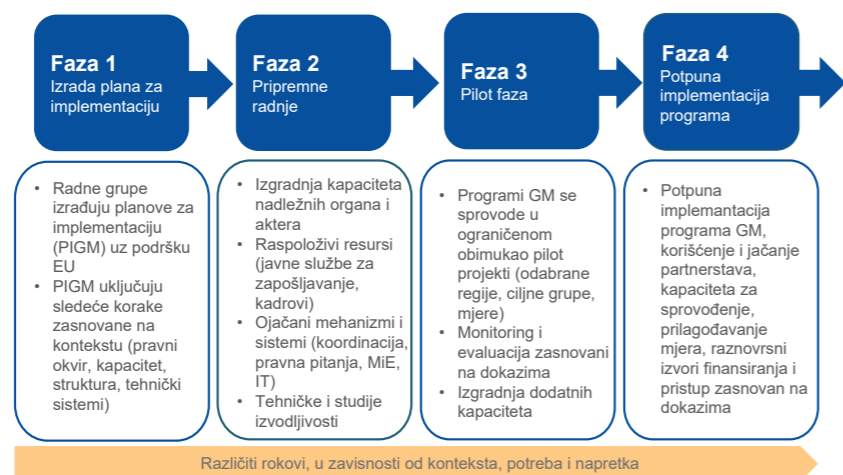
Faza 1
Izrada plana za implementaciju

Faza 2
Pripremne radnje

Faza 3
Pilot faza

Faza 4
Potpuna implementacija programa

- Radne grupe izrađuju planove za implementaciju (PIGM) uz podršku EU
- PIGM uključuju sledeće korake zasnovane na kontekstu (pravni okvir, kapacitet, struktura, tehnički sistemi)

- Izgradnja kapaciteta nadležnih organa i aktera
- Raspoloživi resursi (javne službe za zapošljavanje, kadrovi)
- Ojačani mehanizmi i sistemi (koordinacija, pravna pitanja, MiE, IT)
- Tehničke i studije izvodljivosti

- Programi GM se sprovode u ograničenom obimukao pilot projekti (odabrane regije, ciljne grupe, mjere)
- Monitoring i evaluacija zasnovani na dokazima
- Izgradnja dodatnih kapaciteta

- Potpuna implementacija programa GM, korišćenje i jačanje partnerstava, kapaciteta za sprovođenje, prilagođavanje mjera, raznovrsni izvori finansiranja i pristup zasnovan na dokazima

Različiti rokovi, u zavisnosti od konteksta, potreba i napretka